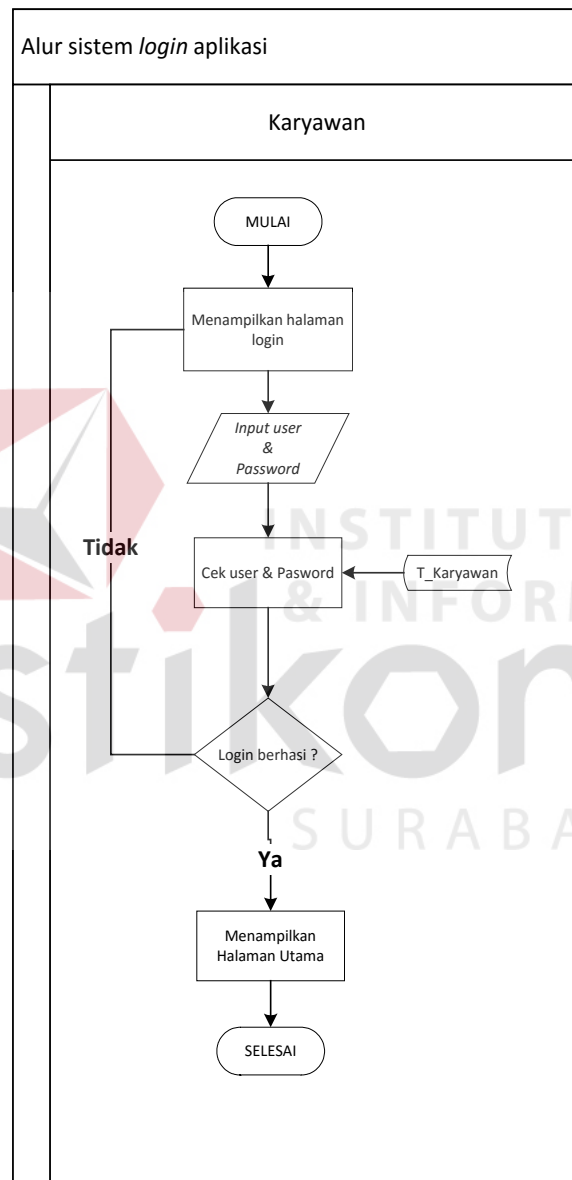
Alur sistem login aplikasi

Karyawan

MULAI

Menampilkan halaman login

Input user & Password

Tidak

INSTITUT & INFORM

Cek user & Pasword

T_Karyawan

stikom

Login berhasi ?

SURABA

Ya

Menampilkan Halaman Utama

SELESAI